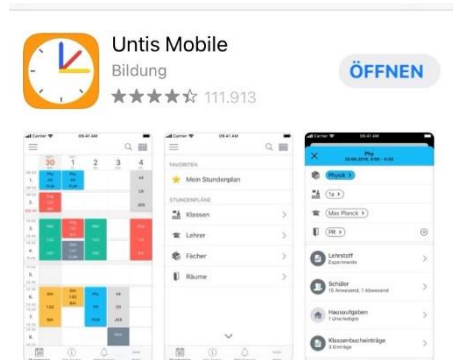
Untis Mobile
Bildung
★★★★☆ 111.913
ÖFFNEN

FAVORITEN
Mein Stundenplan
STUNDENPLÄNE
Klassen
Lehrer
Fächer
Räume

Phy
Physik
Miss Planck
Lehrstoff
Experimente
Schüler
16 Anwesend, 1 Abwesend
Hausaufgaben
1 Unerledigte
Klassenbucheinträge
3 Einträge